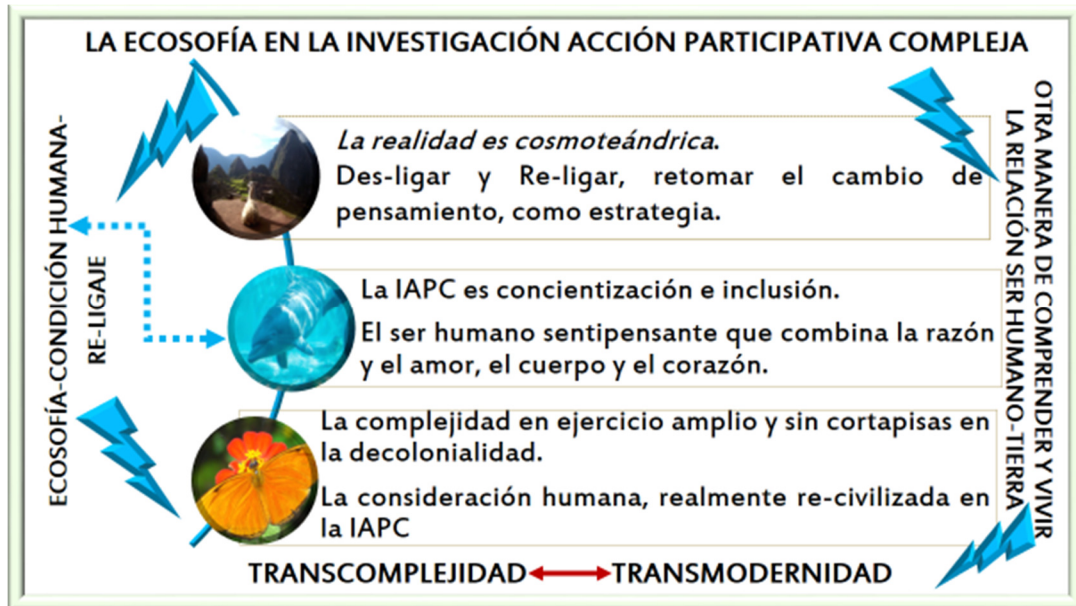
LA ECOSOFÍA EN LA INVESTIGACIÓN ACCIÓN PARTICIPATIVA COMPLEJA

ECOSOFÍA-CONDICIÓN HUMANA-RE-LIGAJE

*La realidad es cosmoteándrica*.

Des-ligar y Re-ligar, retomar el cambio de pensamiento, como estrategia.

La IAPC es concientización e inclusión.

El ser humano sentipensante que combina la razón y el amor, el cuerpo y el corazón.

La complejidad en ejercicio amplio y sin cortapisas en la decolonialidad.

La consideración humana, realmente re-civilizada en la IAPC

OTRA MANERA DE COMPRENDER Y VIVIR LA RELACIÓN SER HUMANO-TIERRA

TRANSCOMPLEJIDAD TRANSMODERNIDAD